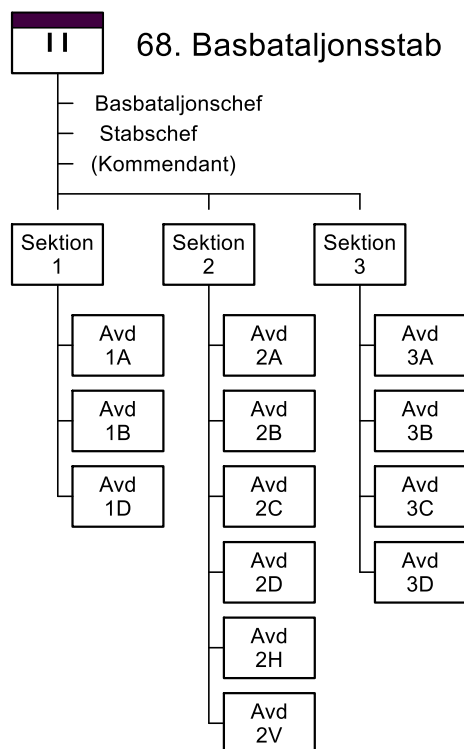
II

68. Basbataljonsstab

Basbataljonchef
Stabschef
(Kommendant)

Sektion 1

Avd 1A

Avd 1B

Avd 1D

Sektion 2

Avd 2A

Avd 2B

Avd 2C

Avd 2D

Avd 2H

Avd 2V

Sektion 3

Avd 3A

Avd 3B

Avd 3C

Avd 3D